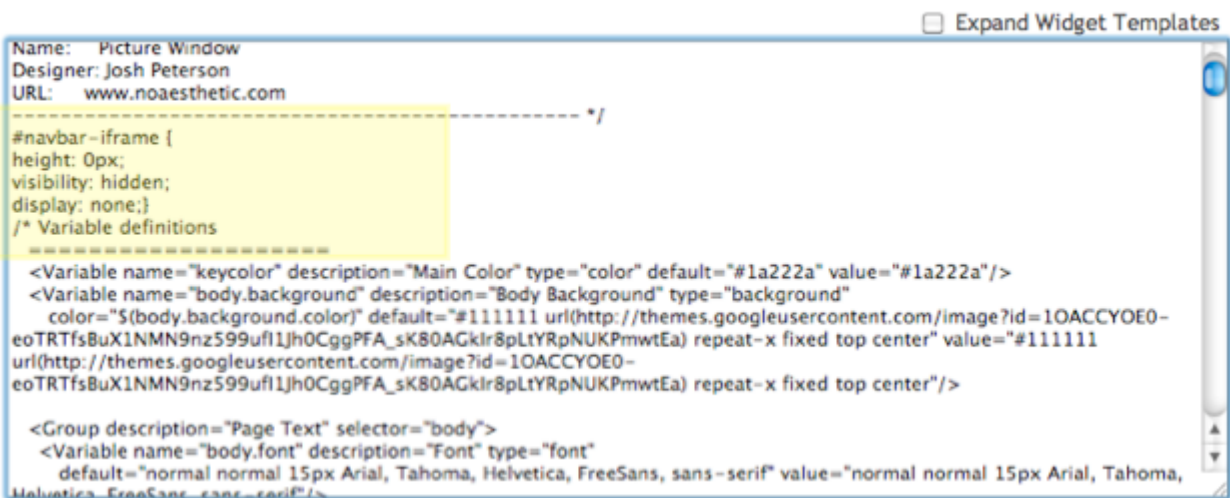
Expand Widget Templates

Name: Picture Window
Designer: Josh Peterson
URL: www.noaesthetic.com
----------------------------------------------- */
#navbar-iframe {
height: 0px;
visibility: hidden;
display: none;}
/* Variable definitions
====================
<Variable name="keycolor" description="Main Color" type="color" default="#1a222a" value="#1a222a"/>
<Variable name="body.background" description="Body Background" type="background" color="$(body.background.color)" default="#111111 url(http://themes.googleusercontent.com/image?id=1OACCYOE0-eoTRTfsBuX1NMN9nz599ufI1Jh0CggPFA_sK80AGkIr8pLtYRpNUKPmwtEa) repeat-x fixed top center" value="#111111 url(http://themes.googleusercontent.com/image?id=1OACCYOE0-eoTRTfsBuX1NMN9nz599ufI1Jh0CggPFA_sK80AGkIr8pLtYRpNUKPmwtEa) repeat-x fixed top center"/>

<Group description="Page Text" selector="body">
<Variable name="body.font" description="Font" type="font" default="normal normal 15px Arial, Tahoma, Helvetica, FreeSans, sans-serif" value="normal normal 15px Arial, Tahoma, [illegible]